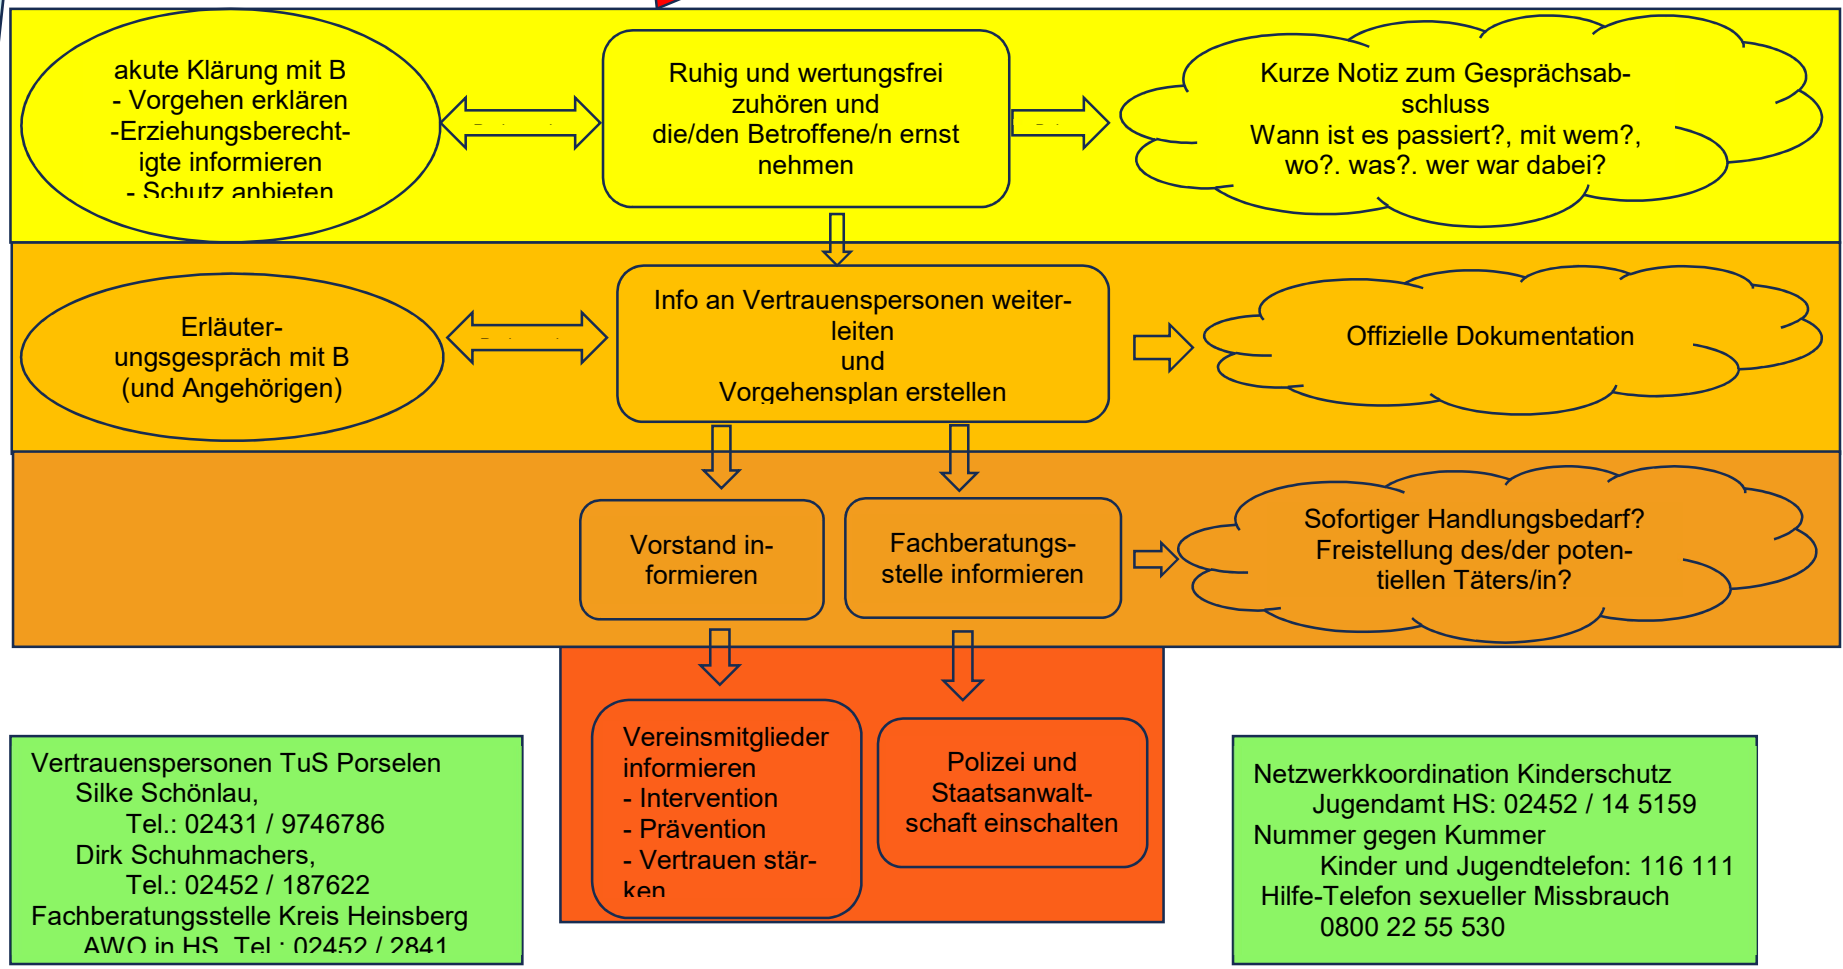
akute Klärung mit B
- Vorgehen erklären
-Erziehungsberechtigte informieren
- Schutz anbieten

Ruhig und wertungsfrei zuhören und die/den Betroffene/n ernst nehmen

Kurze Notiz zum Gesprächsabschluss
Wann ist es passiert?, mit wem?, wo?. was?. wer war dabei?

Erläuterungsgespräch mit B (und Angehörigen)

Info an Vertrauenspersonen weiterleiten
und
Vorgehensplan erstellen

Offizielle Dokumentation

Vorstand informieren

Fachberatungsstelle informieren

Sofortiger Handlungsbedarf?
Freistellung des/der potentiellen Täters/in?

Vereinsmitglieder informieren
- Intervention
- Prävention
- Vertrauen stärken

Polizei und Staatsanwaltschaft einschalten

Vertrauenspersonen TuS Porselen
Silke Schönlau,
Tel.: 02431 / 9746786
Dirk Schuhmachers,
Tel.: 02452 / 187622
Fachberatungsstelle Kreis Heinsberg
AWO in HS Tel.: 02452 / 2841

Netzwerkkoordination Kinderschutz
Jugendamt HS: 02452 / 14 5159
Nummer gegen Kummer
Kinder und Jugendtelefon: 116 111
Hilfe-Telefon sexueller Missbrauch
0800 22 55 530